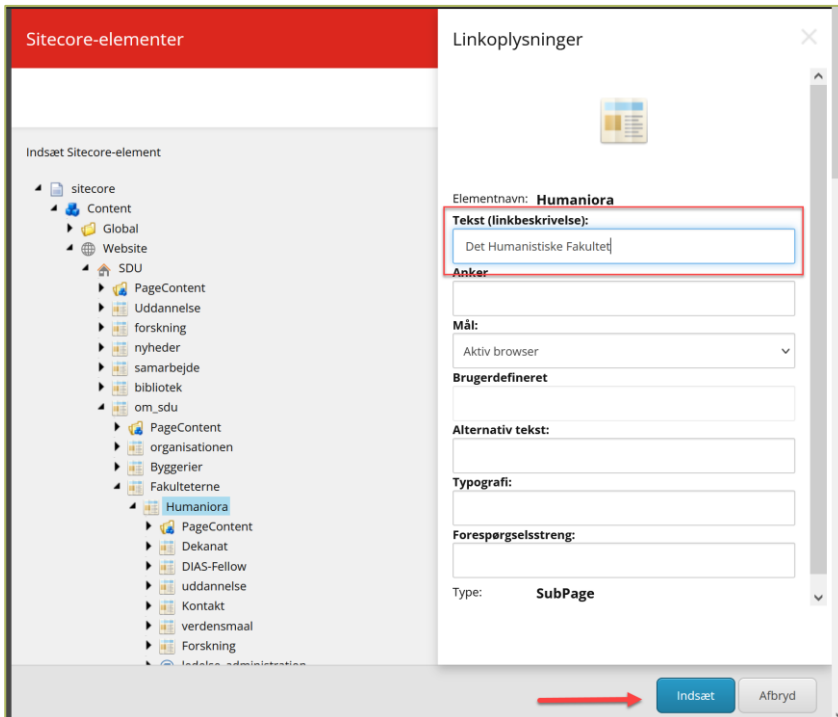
Sitecore-elementer

Indsæt Sitecore-element

sitecore
Content
Global
Website
SDU
PageContent
Uddannelse
forskning
nyheder
samarbejde
bibliotek
om_sdu
PageContent
organisationen
Byggerier
Fakulteterne
Humaniora
PageContent
Dekanat
DIAS-Fellow
uddannelse
Kontakt
verdensmaal
Forskning
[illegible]

Linkoplysninger

Elementnavn: Humaniora

Tekst (linkbeskrivelse):
Det Humanistiske Fakultet

Anker

Mål:
Aktiv browser

Brugerdefineret

Alternativ tekst:

Typografi:

Forespørgselsstreng:

Type: SubPage

Indsæt
Afbryd